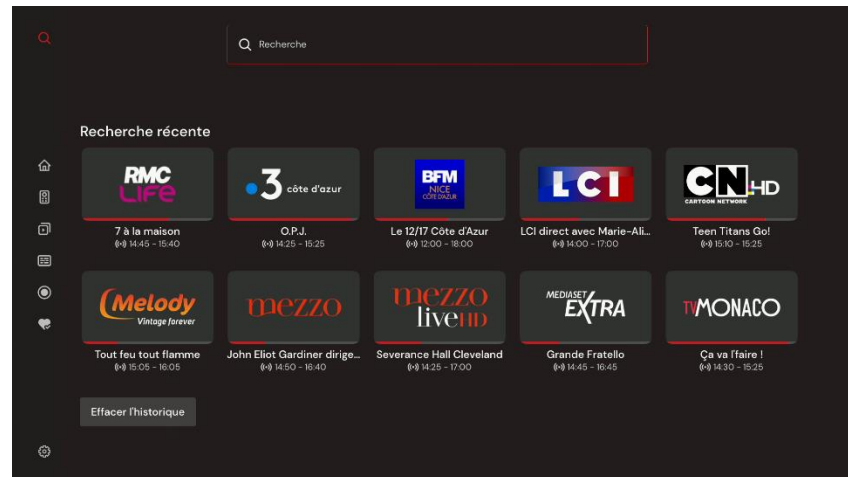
Recherche

Recherche récente

RMC Life
7 à la maison
14:45 - 15:40

3 côte d'azur
O.P.J.
14:25 - 15:25

BFM NICE CÔTE D'AZUR
Le 12/17 Côte d'Azur
12:00 - 18:00

LCI
LCI direct avec Marie-Ali...
14:00 - 17:00

CN HD CARTOON NETWORK
Teen Titans Go!
15:10 - 15:25

Melody Vintage forever
Tout feu tout flamme
15:05 - 16:05

mezzo
John Eliot Gardiner dirige...
14:50 - 16:40

mezzo live HD
Severance Hall Cleveland
14:25 - 17:00

MEDIASET EXTRA
Grande Fratello
14:45 - 16:45

TV MONACO
Ça va l'faire !
14:30 - 15:25

Effacer l'historique